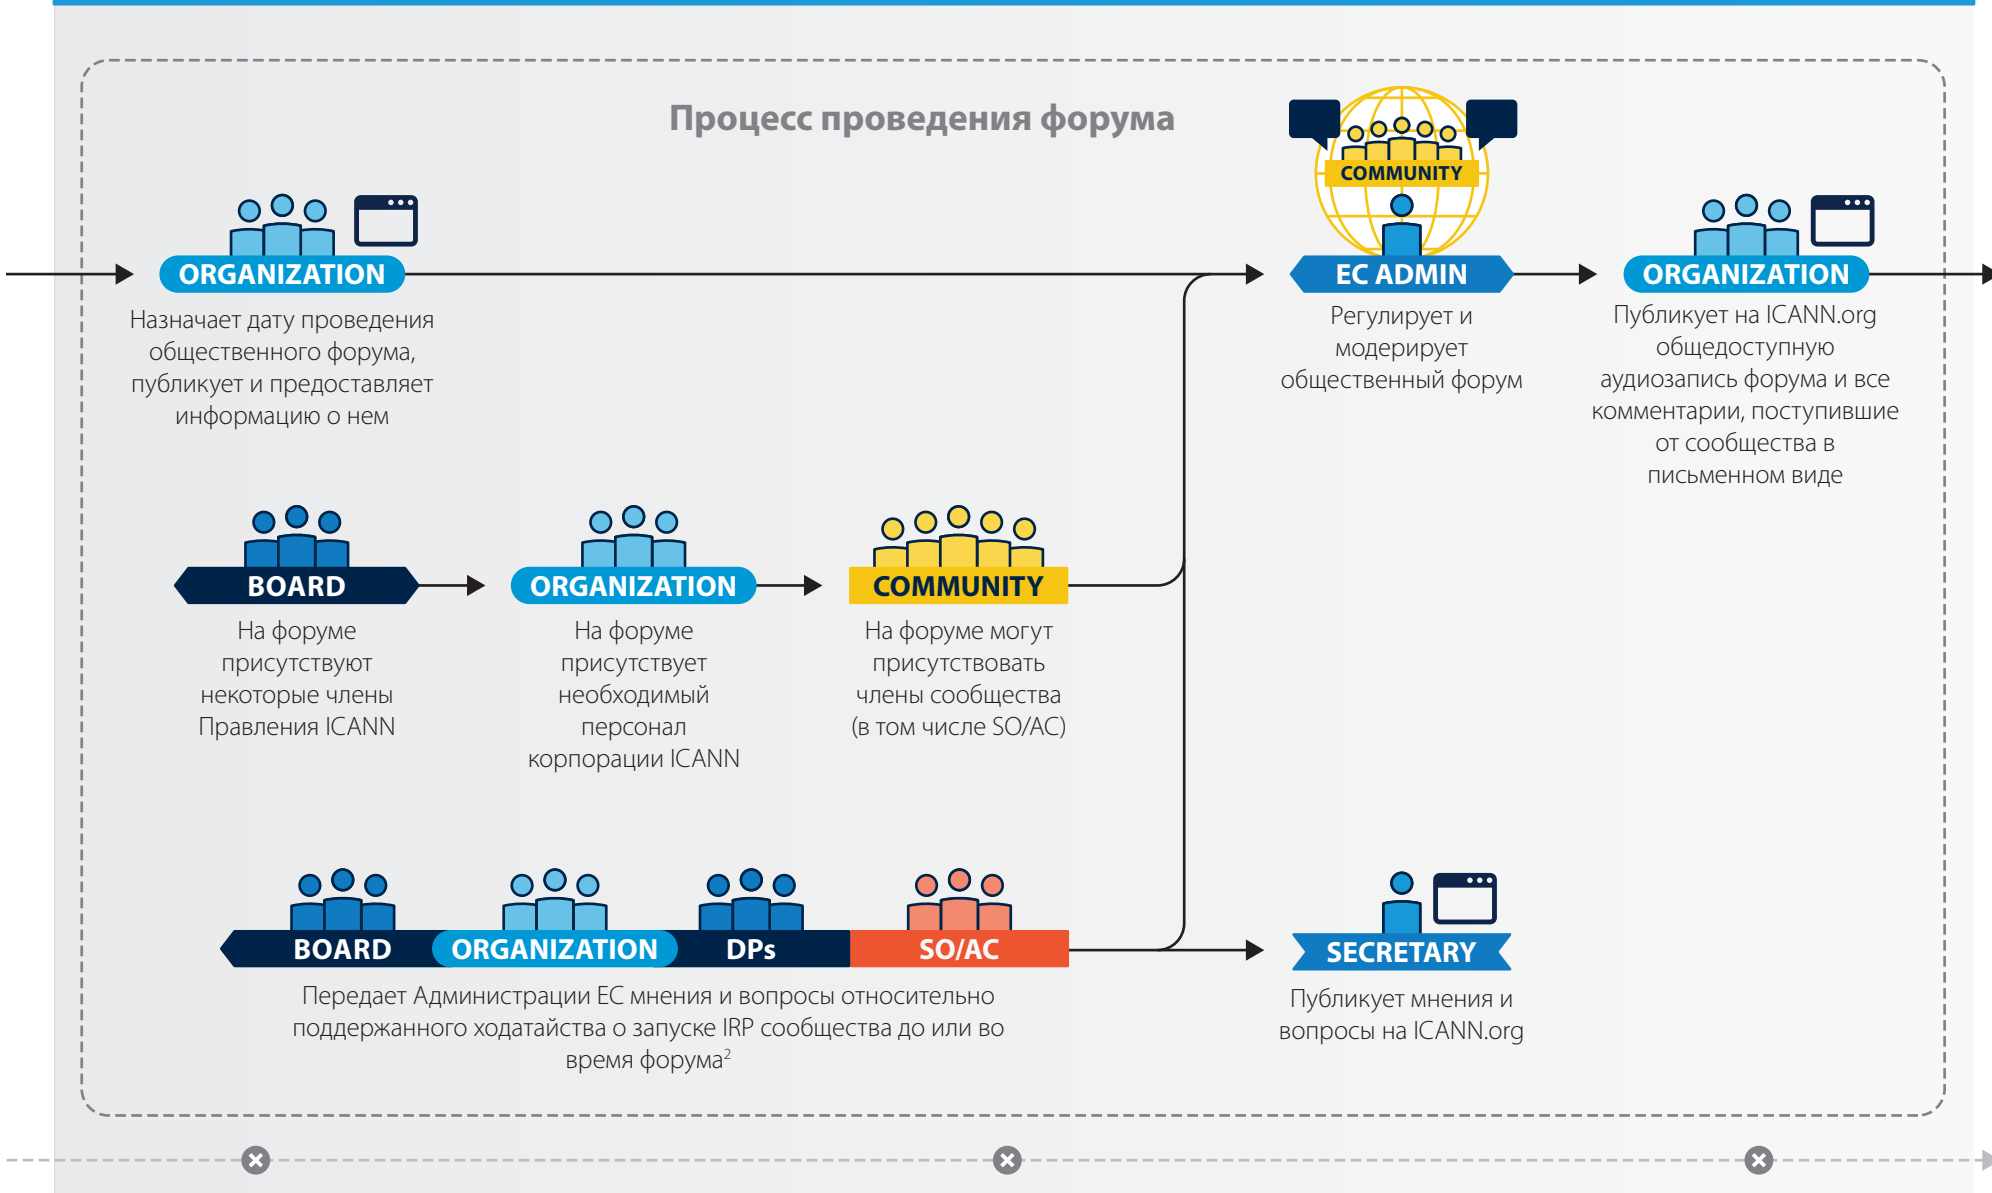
Процесс проведения форума

ORGANIZATION

Назначает дату проведения общественного форума, публикует и предоставляет информацию о нем

COMMUNITY

EC ADMIN

Регулирует и модерирует общественный форум

ORGANIZATION

Публикует на ICANN.org общедоступную аудиозапись форума и все комментарии, поступившие от сообщества в письменном виде

BOARD

На форуме присутствуют некоторые члены Правления ICANN

ORGANIZATION

На форуме присутствует необходимый персонал корпорации ICANN

COMMUNITY

На форуме могут присутствовать члены сообщества (в том числе SO/AC)

BOARD ORGANIZATION DPs SO/AC

Передает Администрации ЕС мнения и вопросы относительно поддержанного ходатайства о запуске IRP сообщества до или во время форума$^2$

SECRETARY

Публикует мнения и вопросы на ICANN.org